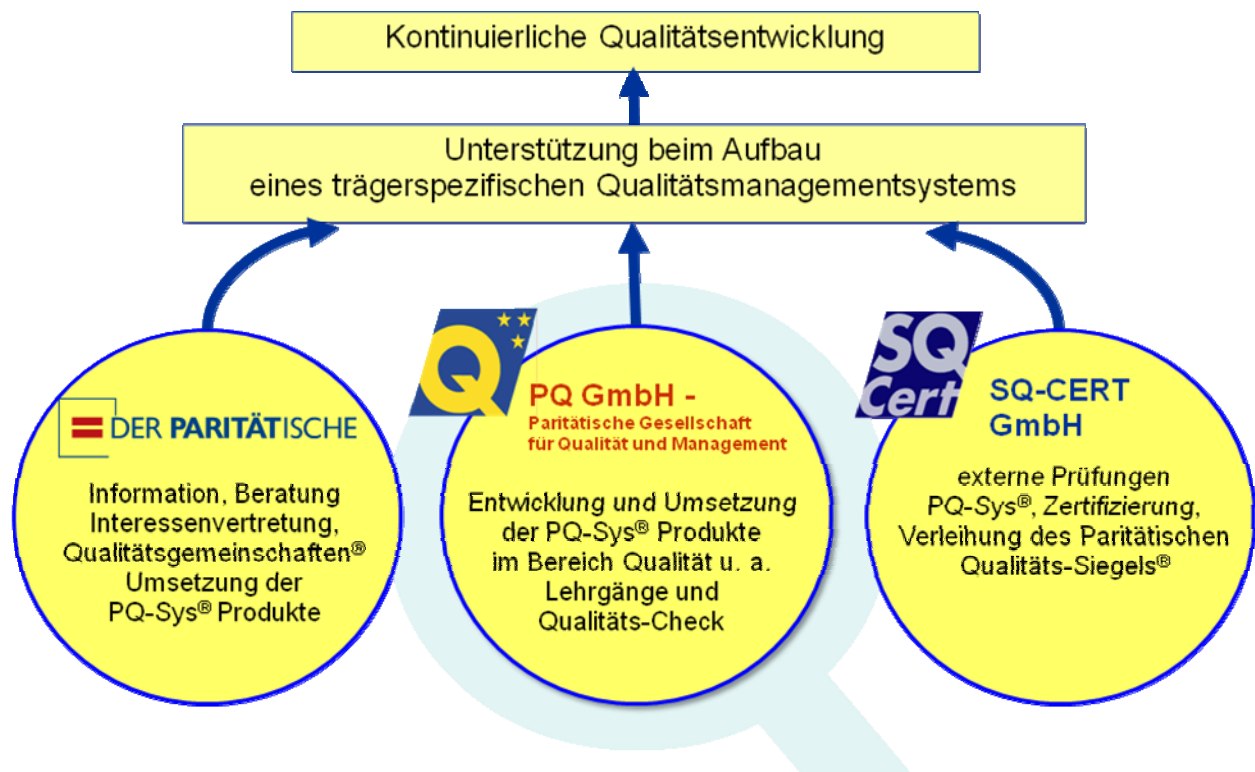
Kontinuierliche Qualitätsentwicklung

Unterstützung beim Aufbau eines trägerspezifischen Qualitätsmanagementsystems

DER PARITÄTISCHE

Information, Beratung Interessenvertretung, Qualitätsgemeinschaften® Umsetzung der PQ-Sys® Produkte

Q

PQ GmbH -
Paritätische Gesellschaft für Qualität und Management

Entwicklung und Umsetzung der PQ-Sys® Produkte im Bereich Qualität u. a. Lehrgänge und Qualitäts-Check

SQ Cert

SQ-CERT GmbH

externe Prüfungen PQ-Sys®, Zertifizierung, Verleihung des Paritätischen Qualitäts-Siegels®